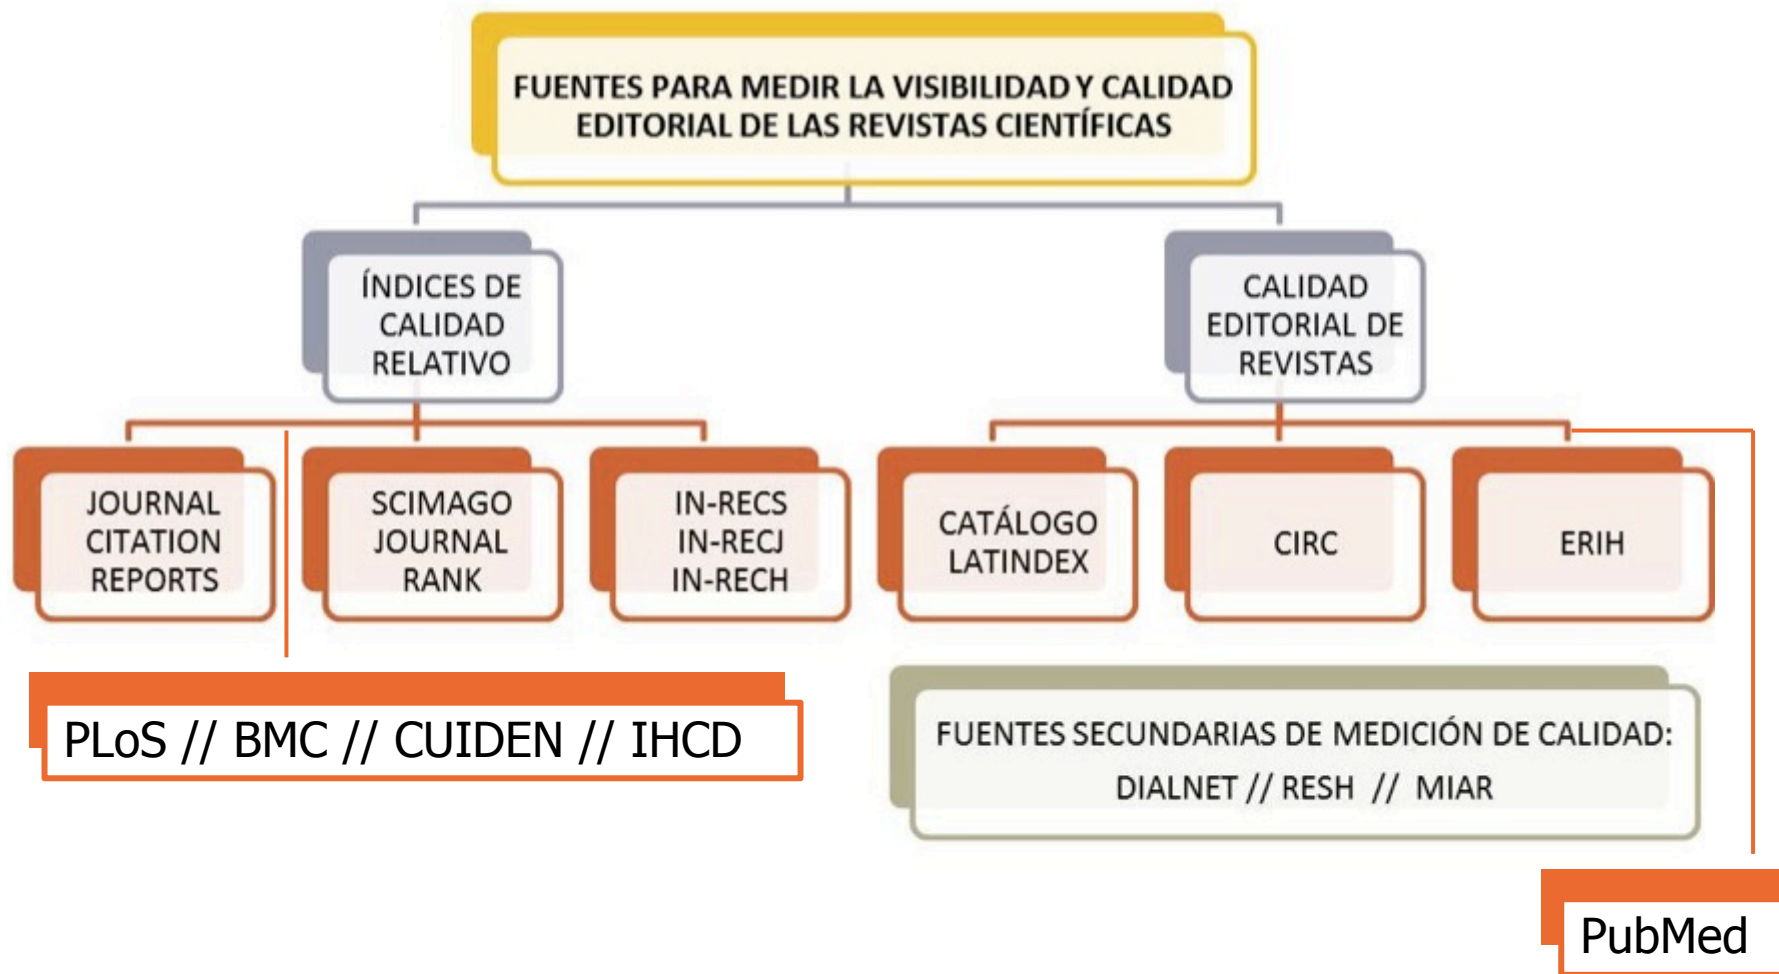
FUENTES PARA MEDIR LA VISIBILIDAD Y CALIDAD EDITORIAL DE LAS REVISTAS CIENTÍFICAS

ÍNDICES DE CALIDAD RELATIVO

CALIDAD EDITORIAL DE REVISTAS

JOURNAL CITATION REPORTS

SCIMAGO JOURNAL RANK

IN-RECS IN-RECJ IN-RECH

CATÁLOGO LATINDEX

CIRC

ERIH

PLoS // BMC // CUIDEN // IHCD

FUENTES SECUNDARIAS DE MEDICIÓN DE CALIDAD: DIALNET // RESH // MIAR

PubMed